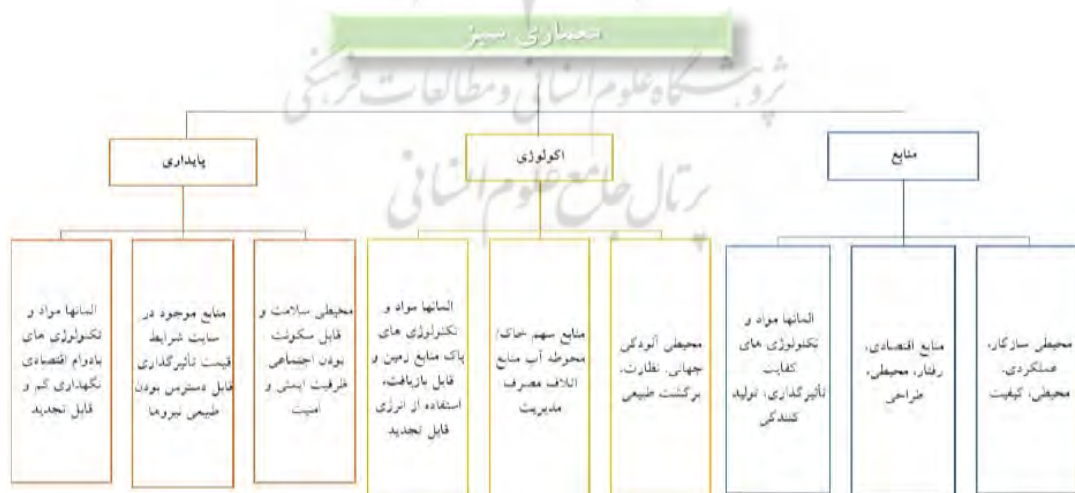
معماری سبز

پژوهشگاه علوم انسانی و مطالعات فرهنگی
پرتال جامع علوم انسانی

منابع

اکولوژی

پایداری

محیطی سازگار، عملکردی، محیطی، کیفیت

منابع اقتصادی، رفتار، محیطی، طراحی

المانها مواد و تکنولوژی های کفایت تأثیرگذاری، تولید کنندگی

محیطی آلودگی جهانی، نظارت، برگشت طبیعی

منابع سهم خاک/ محوطه آب منابع اتلاف مصرف مدیریت

المانها مواد و تکنولوژی های پاک منابع زمین و قابل بازیافت، استفاده از انرژی قابل تجدید

محیطی سلامت و قابل سکونت بودن اجتماعی ظرفیت ایمنی و امنیت

منابع موجود در سایت شرایط قیمت تأثیرگذاری قابل دسترس بودن طبیعی نیروها

المانها مواد و تکنولوژی های بادوام اقتصادی نگهداری کم و قابل تجدید